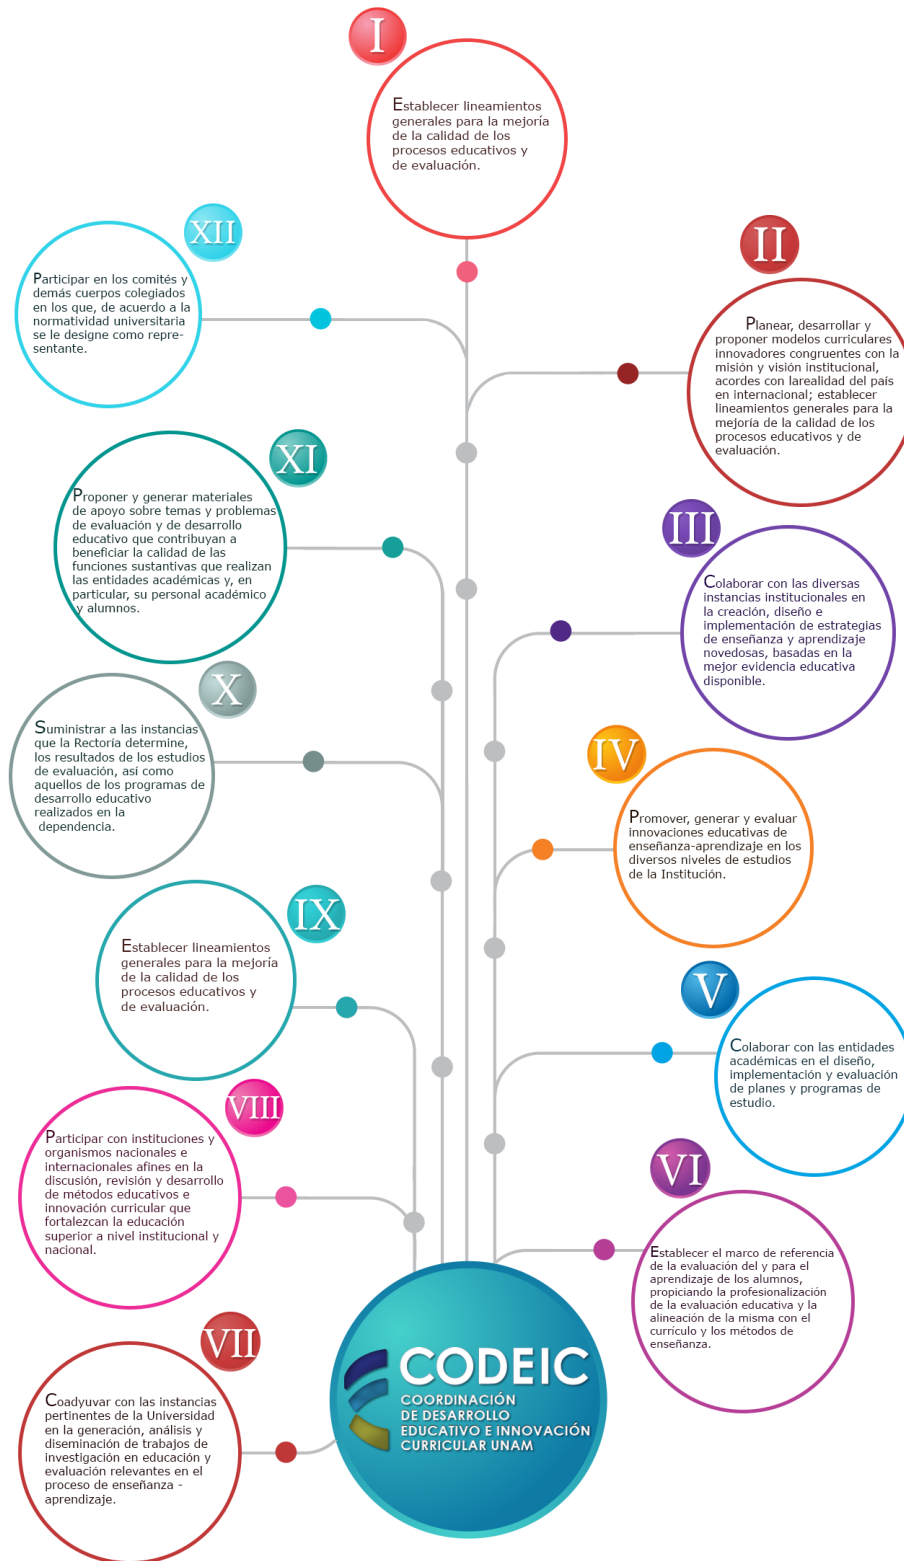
I

Establecer lineamientos generales para la mejoría de la calidad de los procesos educativos y de evaluación.

XII

Participar en los comités y demás cuerpos colegiados en los que, de acuerdo a la normatividad universitaria se le designe como representante.

II

Planear, desarrollar y proponer modelos curriculares innovadores congruentes con la misión y visión institucional, acordes con larealidad del pais en internacional; establecer lineamientos generales para la mejoría de la calidad de los procesos educativos y de evaluación.

XI

Proponer y generar materiales de apoyo sobre temas y problemas de evaluación y de desarrollo educativo que contribuyan a beneficiar la calidad de las funciones sustantivas que realizan las entidades académicas y, en particular, su personal académico y alumnos.

III

Colaborar con las diversas instancias institucionales en la creación, diseño e implementación de estrategias de enseñanza y aprendizaje novedosas, basadas en la mejor evidencia educativa disponible.

X

Suministrar a las instancias que la Rectoría determine, los resultados de los estudios de evaluación, así como aquellos de los programas de desarrollo educativo realizados en la dependencia.

IV

Promover, generar y evaluar innovaciones educativas de enseñanza-aprendizaje en los diversos niveles de estudios de la Institución.

IX

Establecer lineamientos generales para la mejoría de la calidad de los procesos educativos y de evaluación.

V

Colaborar con las entidades académicas en el diseño, implementación y evaluación de planes y programas de estudio.

VIII

Participar con instituciones y organismos nacionales e internacionales afines en la discusión, revisión y desarrollo de métodos educativos e innovación curricular que fortalezcan la educación superior a nivel institucional y nacional.

VI

Establecer el marco de referencia de la evaluación del y para el aprendizaje de los alumnos, propiciando la profesionalización de la evaluación educativa y la alineación de la misma con el currículo y los métodos de enseñanza.

VII

Coadyuvar con las instancias pertinentes de la Universidad en la generación, análisis y diseminación de trabajos de investigación en educación y evaluación relevantes en el proceso de enseñanza - aprendizaje.

CODEIC
COORDINACIÓN DE DESARROLLO EDUCATIVO E INNOVACIÓN CURRICULAR UNAM